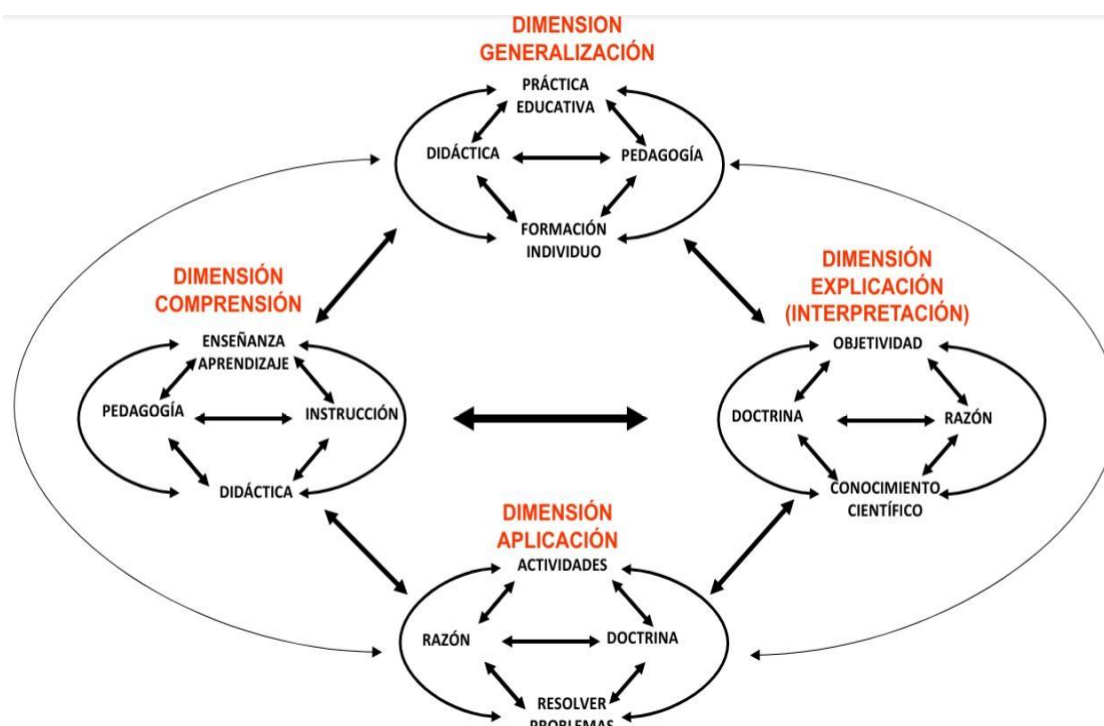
DIMENSION GENERALIZACIÓN

PRÁCTICA EDUCATIVA

DIDÁCTICA

PEDAGOGÍA

FORMACIÓN INDIVIDUO

DIMENSIÓN COMPRENSIÓN

ENSEÑANZA APRENDIZAJE

PEDAGOGÍA

INSTRUCCIÓN

DIDÁCTICA

DIMENSIÓN EXPLICACIÓN (INTERPRETACIÓN)

OBJETIVIDAD

DOCTRINA

RAZÓN

CONOCIMIENTO CIENTÍFICO

DIMENSIÓN APLICACIÓN

ACTIVIDADES

RAZÓN

DOCTRINA

RESOLVER PROBLEMAS